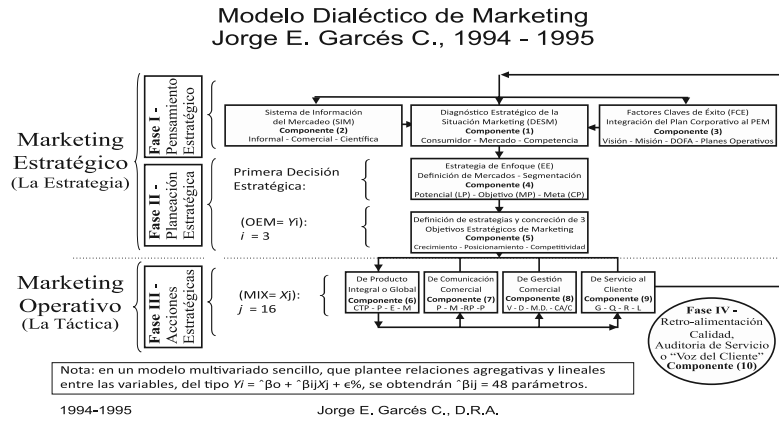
Modelo Dialéctico de Marketing
Jorge E. Garcés C., 1994 - 1995

Marketing Estratégico
(La Estrategia)

Fase I - Pensamiento Estratégico

Sistema de Información del Mercadeo (SIM)
Componente (2)
Informal - Comercial - Científica

Diagnóstico Estratégico de la Situación Marketing (DESM)
Componente (1)
Consumidor - Mercado - Competencia

Factores Claves de Éxito (FCE)
Integración del Plan Corporativo al PEM
Componente (3)
Visión - Misión - DOFA - Planes Operativos

Fase II - Planeación Estratégica

Primera Decisión Estratégica:

Estrategia de Enfoque (EE)
Definición de Mercados - Segmentación
Componente (4)
Potencial (LP) - Objetivo (MP) - Meta (CP)

(OEM= $Yi$):
$i$ = 3

Definición de estrategias y concreción de 3 Objetivos Estratégicos de Marketing
Componente (5)
Crecimiento - Posicionamiento - Competitividad

Marketing Operativo
(La Táctica)

Fase III - Acciones Estratégicas

(MIX= $Xj$):
$j$ = 16

De Producto Integral o Global
Componente (6)
CTP - P - E - M

De Comunicación Comercial
Componente (7)
P - M - RP - P

De Gestión Comercial
Componente (8)
V - D - M.D. - CA/C

De Servicio al Cliente
Componente (9)
G - Q - R - L

Fase IV - Retro-alimentación Calidad, Auditoria de Servicio o "Voz del Cliente"
Componente (10)

Nota: en un modelo multivariado sencillo, que plantee relaciones agregativas y lineales entre las variables, del tipo $Yi = \hat{}\beta o + \hat{}\beta ijXj + \epsilon\%$, se obtendrán $\hat{}\beta ij$ = 48 parámetros.

1994-1995

Jorge E. Garcés C., D.R.A.